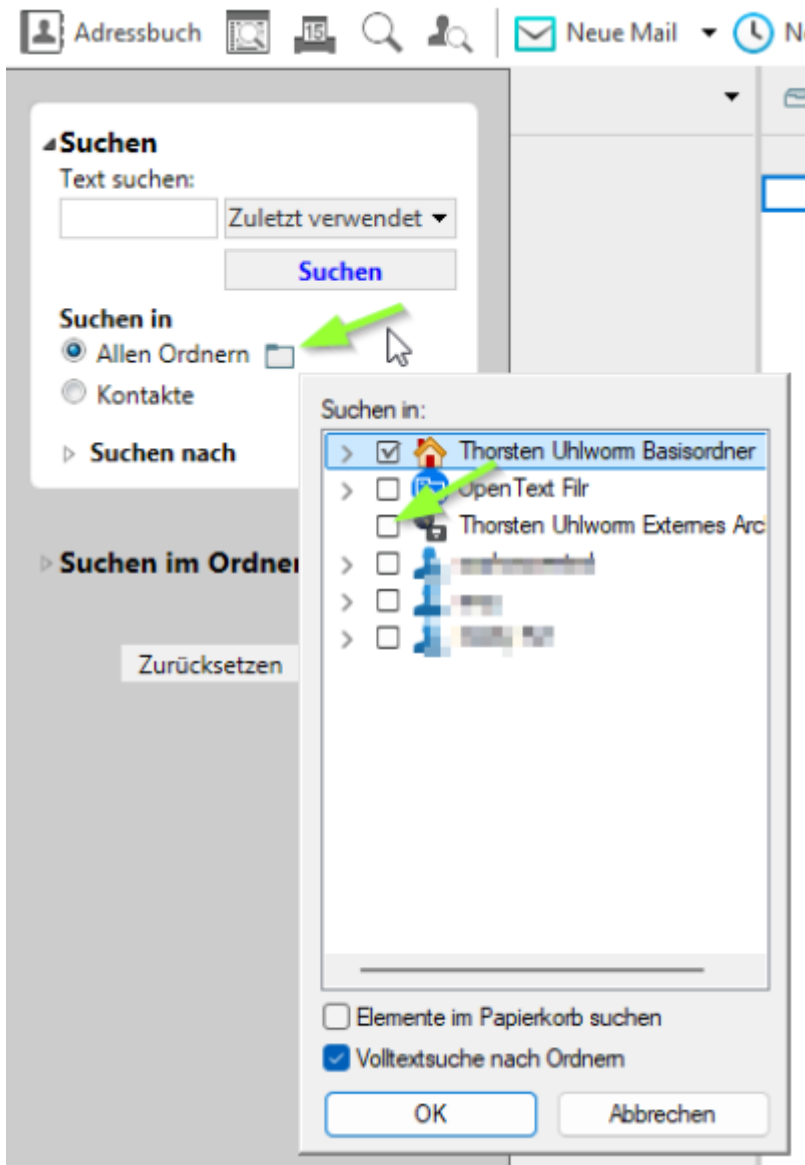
Adressbuch Neue Mail N

Suchen
Text suchen:
Zuletzt verwendet
Suchen

Suchen in
Allen Ordnern
Kontakte

Suchen nach

Suchen im Ordner

Zurücksetzen

Suchen in:
Thorsten Uhlworm Basisordner
OpenText Filr
Thorsten Uhlworm Externes Arc
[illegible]
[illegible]
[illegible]

Elemente im Papierkorb suchen
Volltextsuche nach Ordnern
OK
Abbrechen